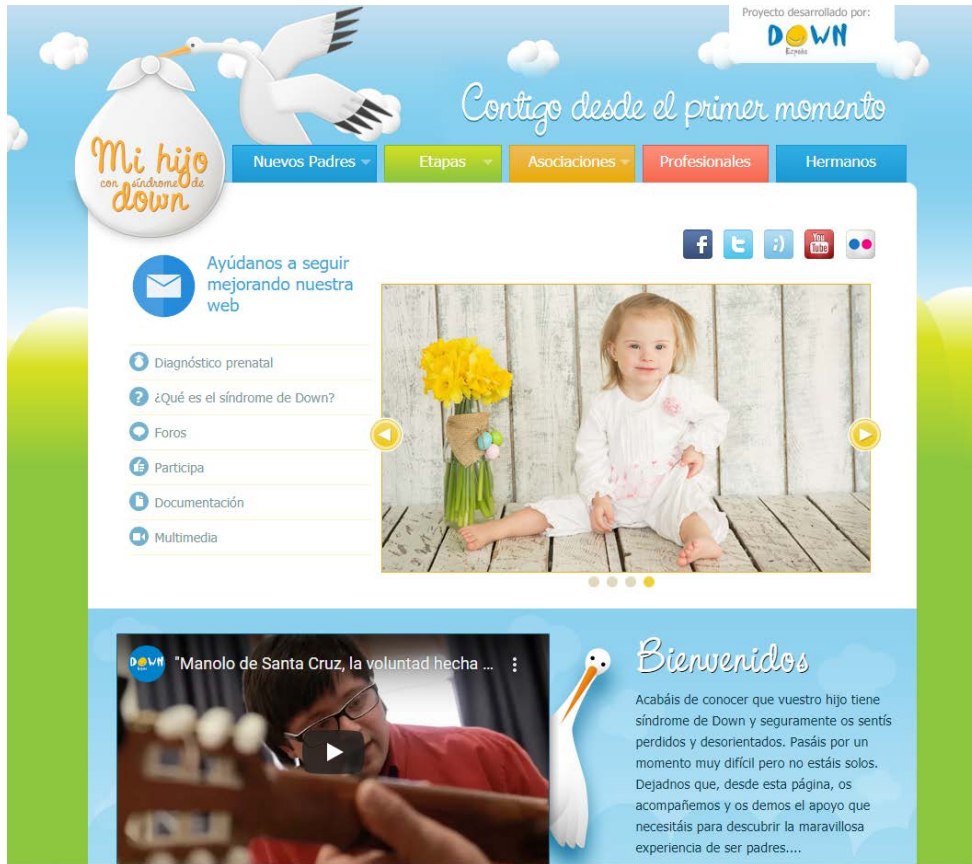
Proyecto desarrollado por:
DOWN
España

Contigo desde el primer momento

Mi hijo con síndrome de down

Nuevos Padres
Etapas
Asociaciones
Profesionales
Hermanos

Ayúdanos a seguir mejorando nuestra web

Diagnóstico prenatal
¿Qué es el síndrome de Down?
Foros
Participa
Documentación
Multimedia

"Manolo de Santa Cruz, la voluntad hecha ...

Bienvenidos

Acabáis de conocer que vuestro hijo tiene síndrome de Down y seguramente os sentís perdidos y desorientados. Pasáis por un momento muy difícil pero no estáis solos. Dejadnos que, desde esta página, os acompañemos y os demos el apoyo que necesitáis para descubrir la maravillosa experiencia de ser padres....